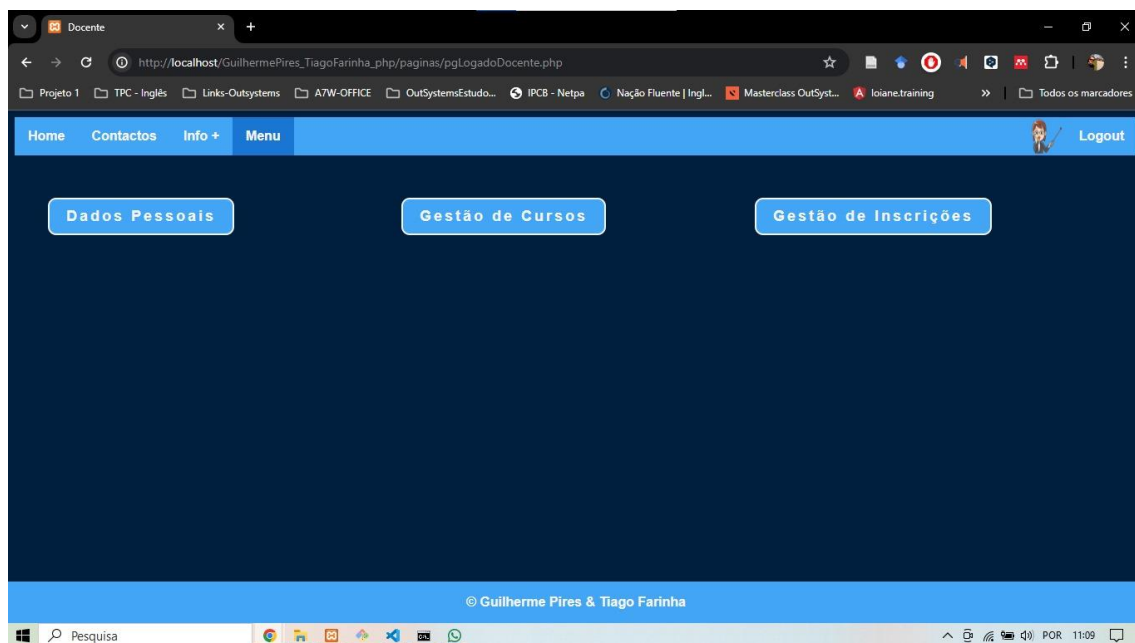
Docente

http://localhost/GuilhermePires_TiagoFarinha_php/paginas/pgLogadoDocente.php

Projeto 1 | TPC - Inglês | Links-Outsystems | A7W-OFFICE | OutSystemsEstudo... | IPCB - Netpa | Nação Fluente | Ingl... | Masterclass OutSyst... | loiane.training | » | Todos os marcadores

Home | Contactos | Info + | Menu | Logout

Dados Pessoais

Gestão de Cursos

Gestão de Inscrições

© Guilherme Pires & Tiago Farinha

Pesquisa

POR 11:09